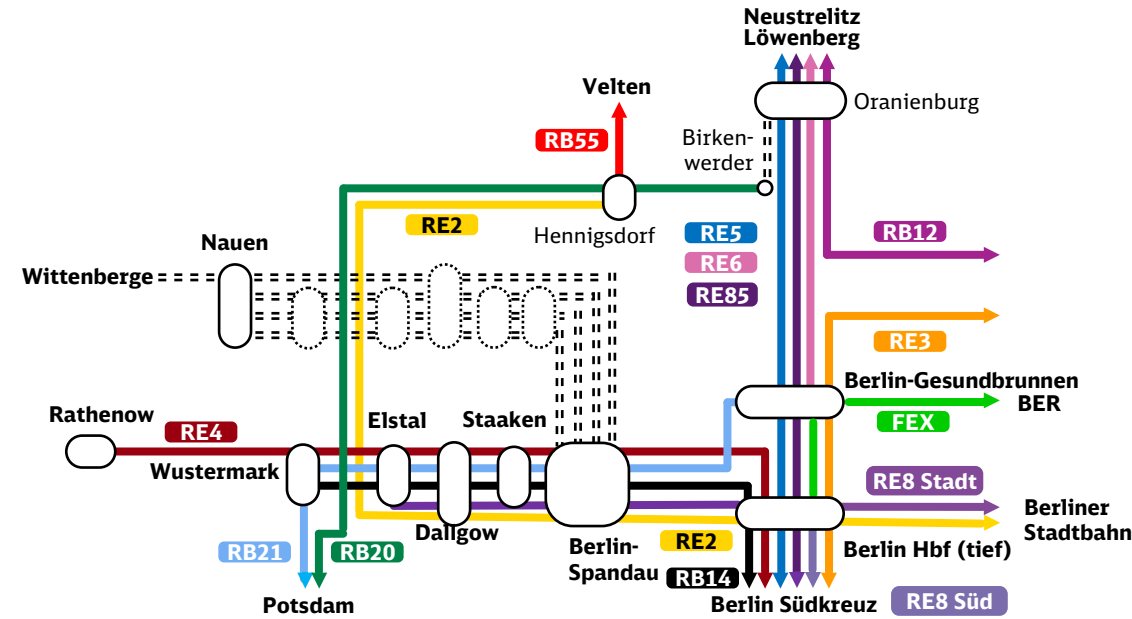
Neustrelitz
Löwenberg
Velten
Oranienburg
RB55
Birkenwerder
RE2
Hennigsdorf
RE5
RB12
RE6
Nauen
Wittenberge
RE85
RE3
Berlin-Gesundbrunnen
BER
Rathenow
RE4
Elstal
Staaken
FEX
Wustermark
RE8 Stadt
Berliner Stadtbahn
Dallgow
Berlin-Spandau
RE2
Berlin Hbf (tief)
RB21
RB20
RB14
Potsdam
Berlin Südkreuz
RE8 Süd